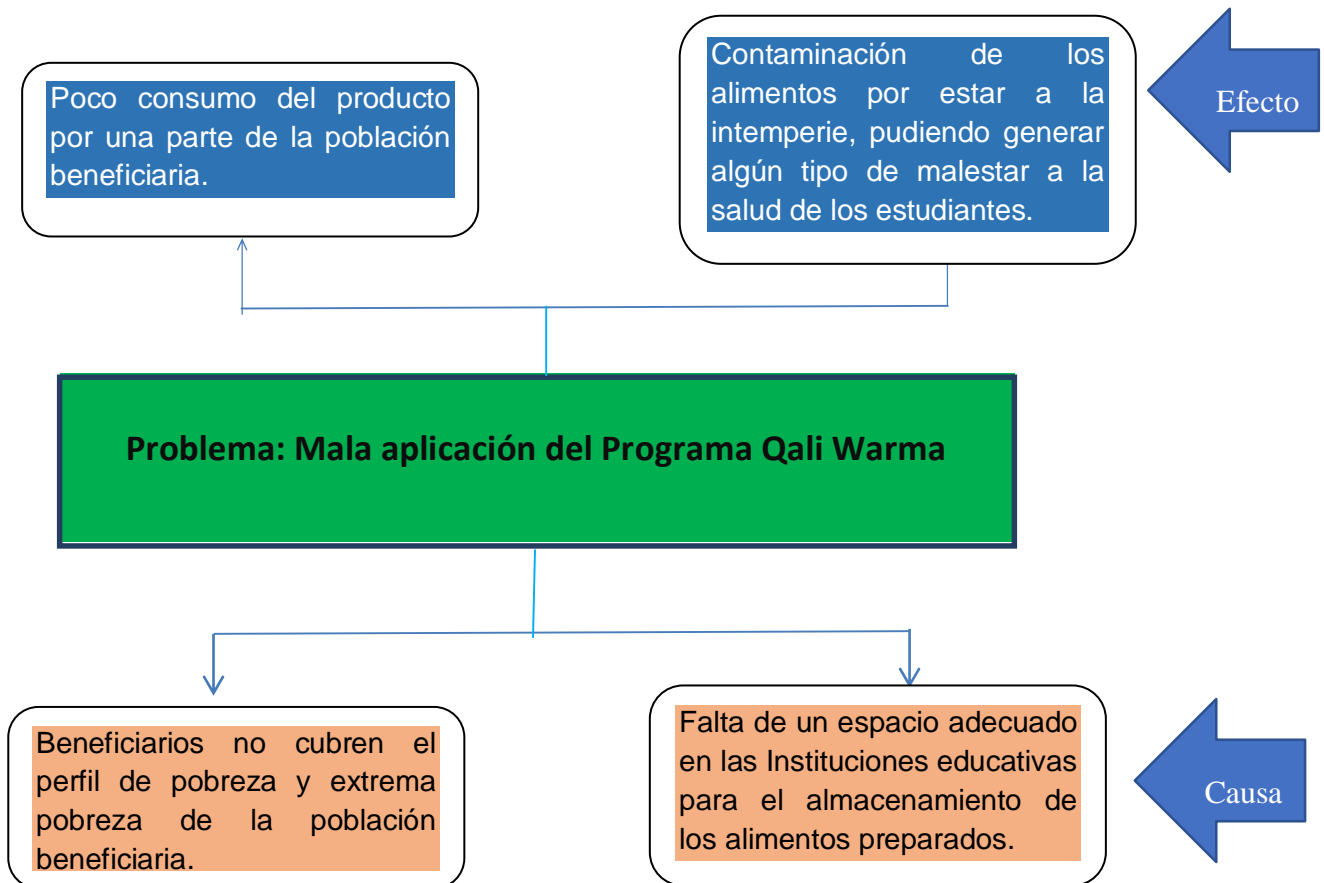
Poco consumo del producto por una parte de la población beneficiaria.

Contaminación de los alimentos por estar a la intemperie, pudiendo generar algún tipo de malestar a la salud de los estudiantes.

Efecto

Problema: Mala aplicación del Programa Qali Warma

Beneficiarios no cubren el perfil de pobreza y extrema pobreza de la población beneficiaria.

Falta de un espacio adecuado en las Instituciones educativas para el almacenamiento de los alimentos preparados.

Causa